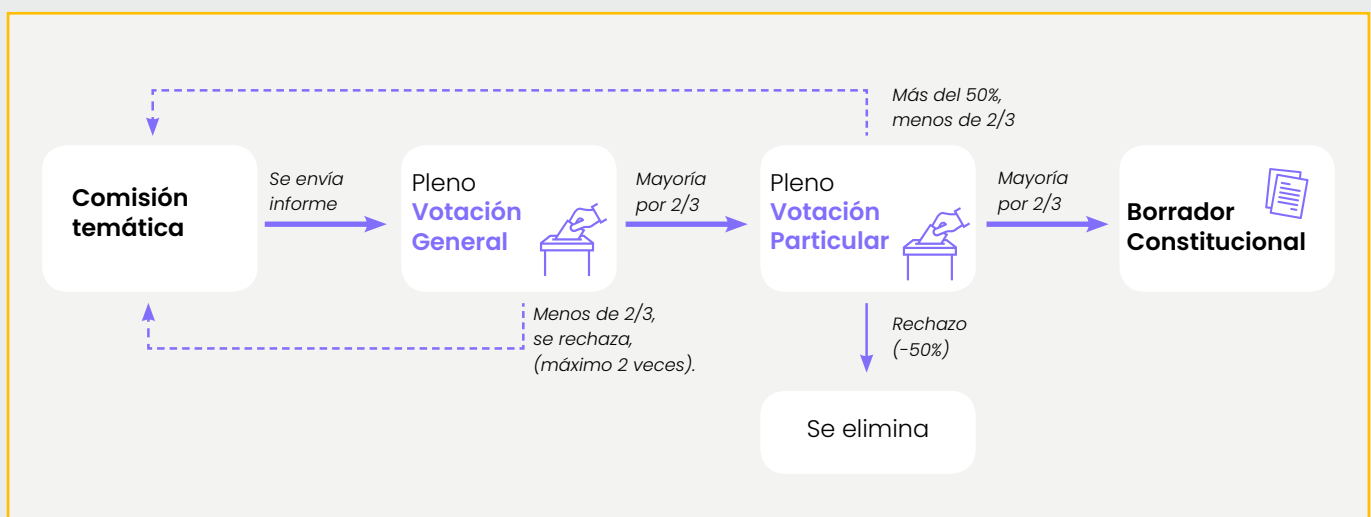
Más del 50%, menos de 2/3

Comisión temática

Se envía informe

Pleno
Votación General

Mayoría por 2/3

Pleno
Votación Particular

Mayoría por 2/3

Borrador Constitucional

Menos de 2/3, se rechaza, (máximo 2 veces).

Rechazo (-50%)

Se elimina